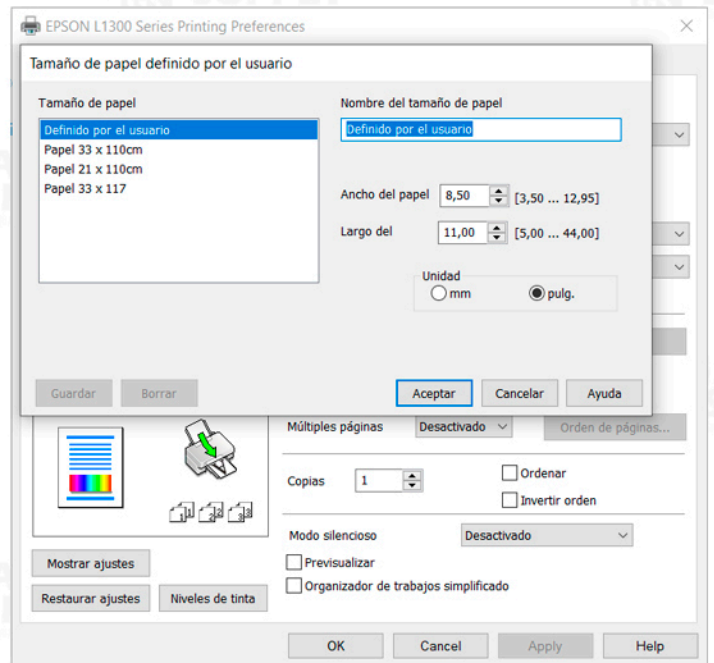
EPSON L1300 Series Printing Preferences

Tamaño de papel definido por el usuario

Tamaño de papel
Definido por el usuario
Papel 33 x 110cm
Papel 21 x 110cm
Papel 33 x 117

Nombre del tamaño de papel
Definido por el usuario

Ancho del papel 8,50 [3,50 ... 12,95]
Largo del 11,00 [5,00 ... 44,00]

Unidad
mm
pulg.

Guardar
Borrar
Aceptar
Cancelar
Ayuda

Múltiples páginas Desactivado
Orden de páginas...

Copias 1
Ordenar
Invertir orden

Modo silencioso Desactivado
Previsualizar
Organizador de trabajos simplificado

Mostrar ajustes
Restaurar ajustes
Niveles de tinta

OK
Cancel
Apply
Help